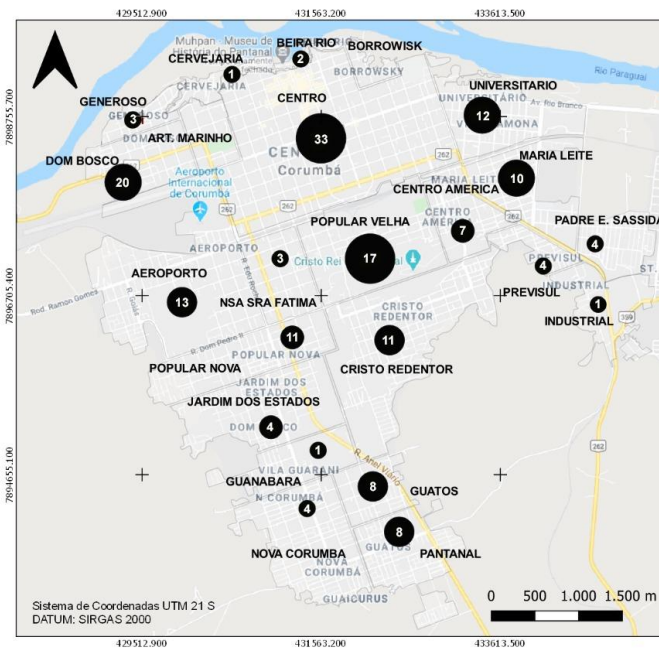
429512.900 431563.200 433613.500

7898755.700
7896705.400
7894655.100

Muhpan - Museu de História do Pantanal

BEIRA RIO
BORROWISK
CERVEJARIA
CERVEJARIA
BORROWSKY
GENEROSO
GENEROSO
CENTRO
UNIVERSITARIO
UNIVERSITARIO
Av. Rio Branco
Rio Paraguai
ART. MARINHO
DOM BOSCO
Aeroporto Internacional de Corumbá
CENTRO
Corumbá
MARIA LEITE
MARIA LEITE
CENTRO AMERICA
CENTRO AMÉRICA
VITAMONA
PADRE E. SASSIDA
POPULAR VELHA
AEROPORTO
Cristo Rei do Pantanal
PREVISUL
PREVISUL
INDUSTRIAL
INDUSTRIAL
AEROPORTO
NSA SRA FATIMA
Rod. Ramon Gomes
CRISTO REDENTOR
R. Dom Pedro II
POPULAR NOVA
POPULAR NOVA
CRISTO REDENTOR
JARDIM DOS ESTADOS
JARDIM DOS ESTADOS
DOM BOSCO
VILA GUARANI
R. Ariel Vilela
GUANABARA
N. CORUMBÁ
GUATOS
NOVA CORUMBA
GUATOS
PANTANAL
NOVA CORUMBÁ
GUAICURUS
262
262
262
399

1 2 3 33 12 3 20 10 7 4 3 17 4 13 1 11 11 4 1 8 4 8

0 500 1.000 1.500 m

Sistema de Coordenadas UTM 21 S
DATUM: SIRGAS 2000

429512.900 431563.200 433613.500